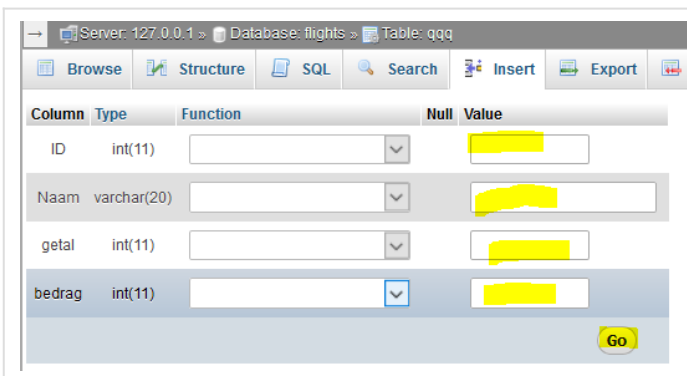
Server: 127.0.0.1 » Database: flights » Table: qqq

Browse | Structure | SQL | Search | Insert | Export

| Column | Type | Function | Null | Value |
|---|---|---|---|---|
| ID | int(11) | | | |
| Naam | varchar(20) | | | |
| getal | int(11) | | | |
| bedrag | int(11) | | | |

Go